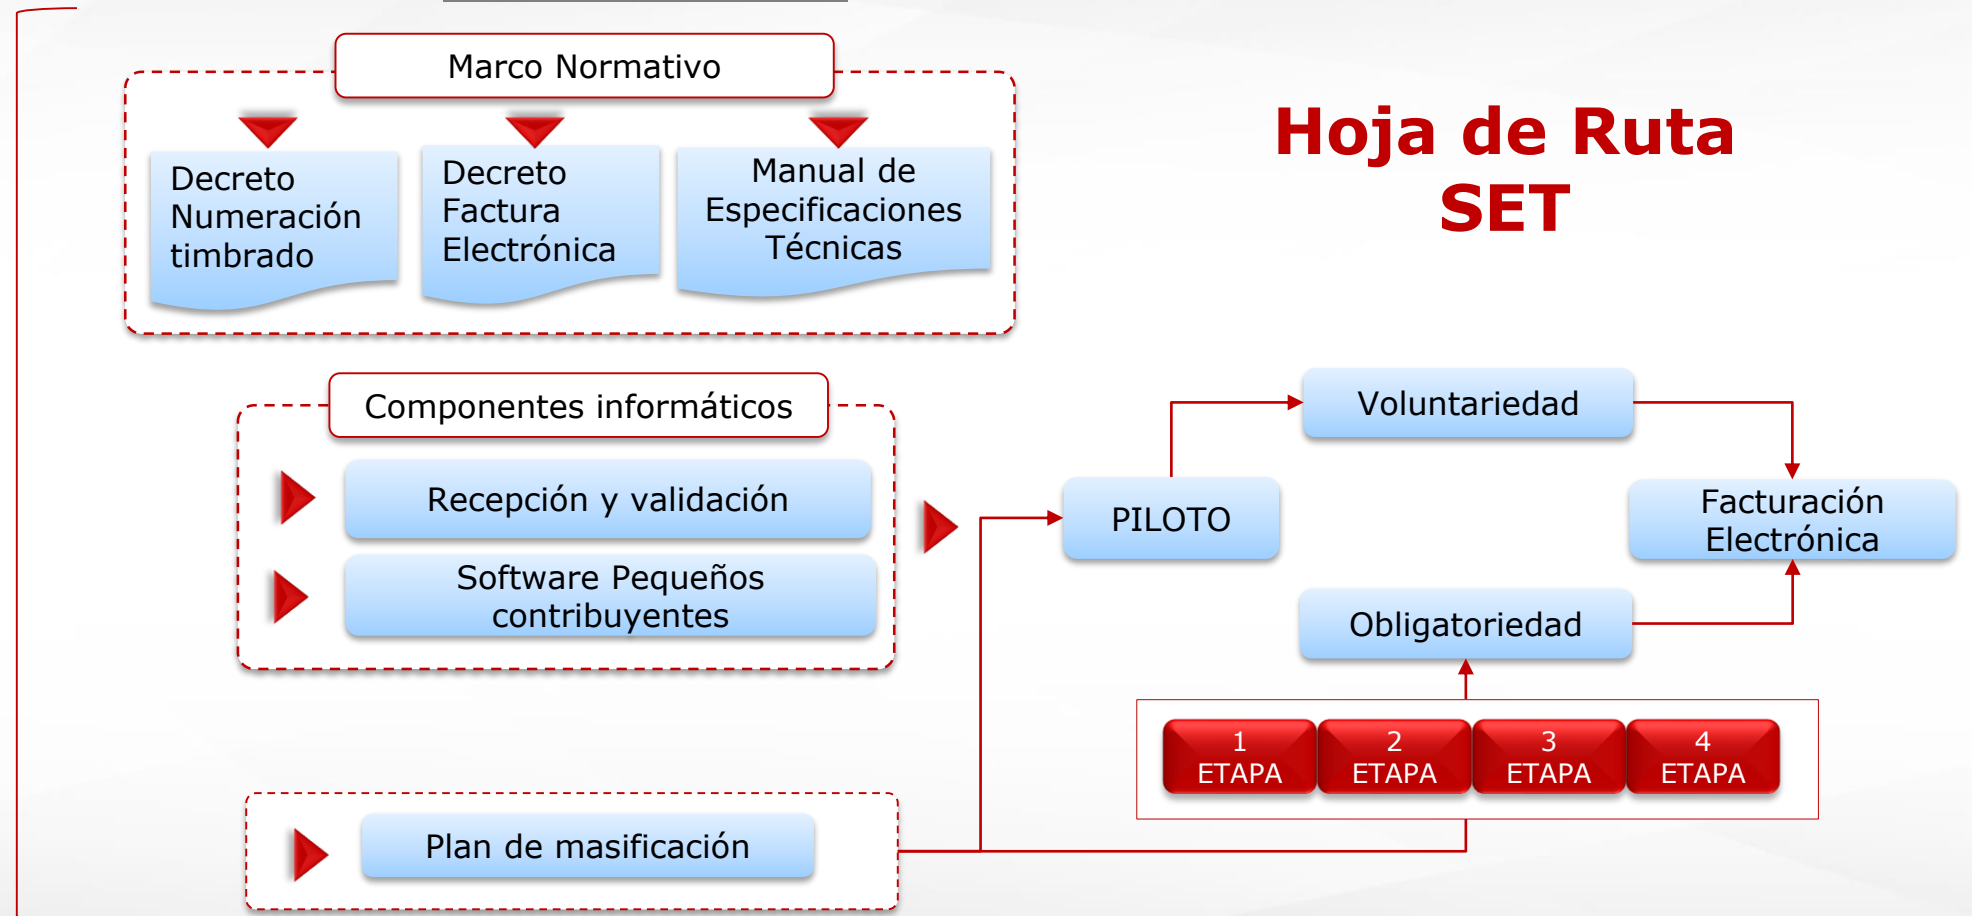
Marco Normativo

Decreto Numeración timbrado

Decreto Factura Electrónica

Manual de Especificaciones Técnicas

Hoja de Ruta SET

Componentes informáticos

Recepción y validación

Software Pequeños contribuyentes

Voluntariedad

PILOTO

Facturación Electrónica

Obligatoriedad

1 ETAPA

2 ETAPA

3 ETAPA

4 ETAPA

Plan de masificación